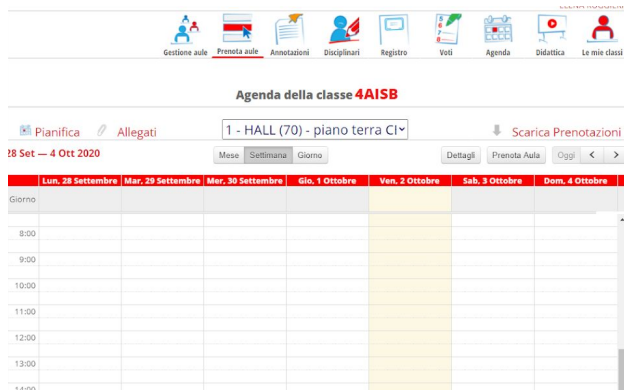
Gestione aule | Prenota aule | Annotazioni | Disciplinari | Registro | Voti | Agenda | Didattica | Le mie classi

Agenda della classe 4AISB

Pianifica   Allegati   1 - HALL (70) - piano terra Cl   Scarica Prenotazioni

28 Set — 4 Ott 2020   Mese | Settimana | Giorno   Dettagli | Prenota Aula | Oggi | < | >

| | Lun. 28 Settembre | Mar. 29 Settembre | Mer. 30 Settembre | Gio. 1 Ottobre | Ven. 2 Ottobre | Sab. 3 Ottobre | Dom. 4 Ottobre |
|---|---|---|---|---|---|---|---|
| Giorno | | | | | | | |
| 8:00 | | | | | | | |
| 9:00 | | | | | | | |
| 10:00 | | | | | | | |
| 11:00 | | | | | | | |
| 12:00 | | | | | | | |
| 13:00 | | | | | | | |
| 14:00 | | | | | | | |